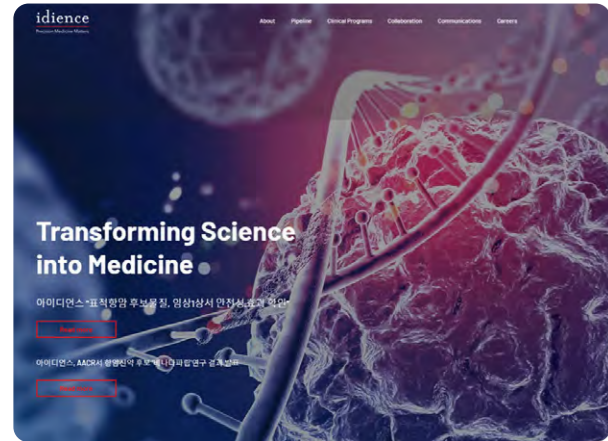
idience
Precision Medicine Makers

About Pipeline Clinical Programs Collaboration Communications Careers

Transforming Science into Medicine

아이디언스 "표적항암 후보물질, 임상1상서 안전성·효과 확인"

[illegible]

아이디언스, AACR서 항암신약 후보 베나다파립 연구 결과 발표

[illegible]